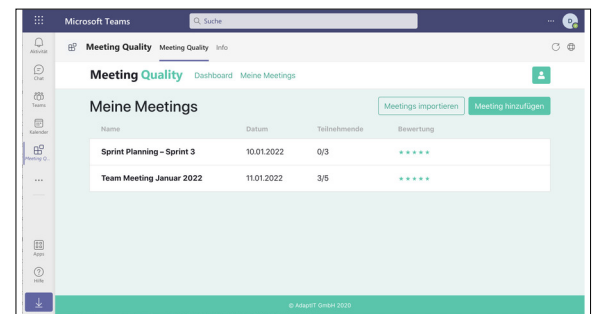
Microsoft Teams
Suche
Aktivität
Chat
Teams
Kalender
Meeting Q...
...
Apps
Hilfe

Meeting Quality Meeting Quality Info

Meeting Quality Dashboard Meine Meetings

Meine Meetings
Meetings importieren Meeting hinzufügen

| Name | Datum | Teilnehmende | Bewertung |
|---|---|---|---|
| Sprint Planning – Sprint 3 | 10.01.2022 | 0/3 | ★★★★★ |
| Team Meeting Januar 2022 | 11.01.2022 | 3/5 | ★★★★★ |

© AdaptIT GmbH 2020